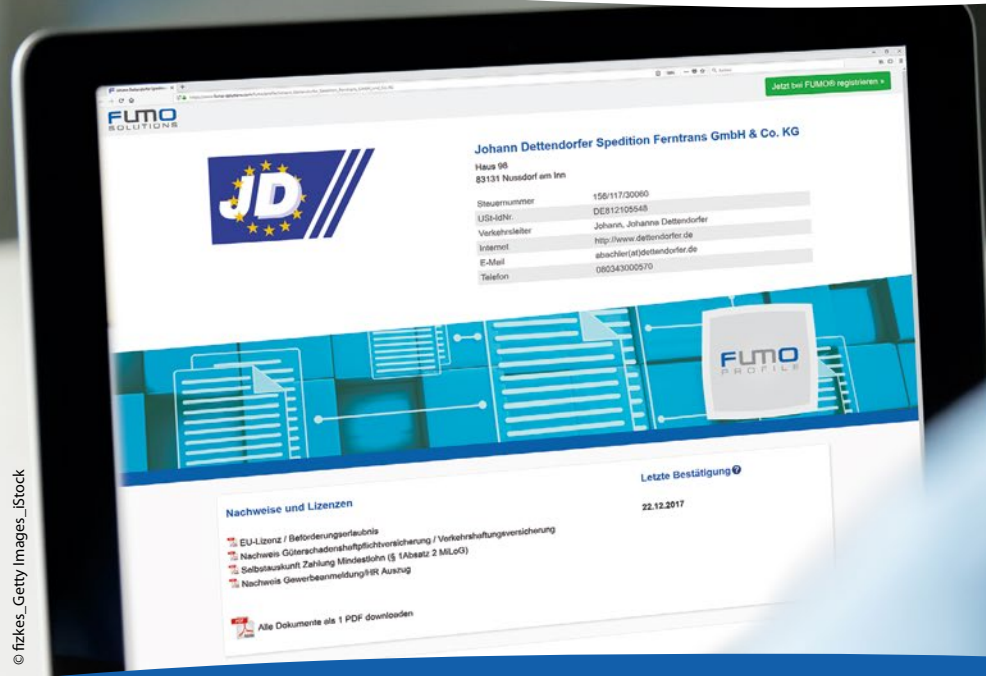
Jetzt bei FUMO® registrieren »

FUMO SOLUTIONS

JD

Johann Dettendorfer Spedition Ferntrans GmbH & Co. KG
Haus 98
83131 Nussdorf am Inn

| | |
|---|---|
| Steuernummer | 156/117/30060 |
| USt-IdNr. | DE812105548 |
| Verkehrsleiter | Johann, Johanna Dettendorfer |
| Internet | http://www.dettendorfer.de |
| E-Mail | abachler(at)dettendorfer.de |
| Telefon | 080343000570 |

FUMO PROFILE

Nachweise und Lizenzen

Letzte Bestätigung

22.12.2017

EU-Lizenz / Beförderungserlaubnis
Nachweis Güterschadenhaftpflichtversicherung / Verkehrshaftungsversicherung
Selbstauskunft Zahlung Mindestlohn (§ 1Absatz 2 MiLoG)
Nachweis Gewerbeanmeldung/HR Auszug

Alle Dokumente als 1 PDF downloaden

© fizkes_Getty Images_iStock